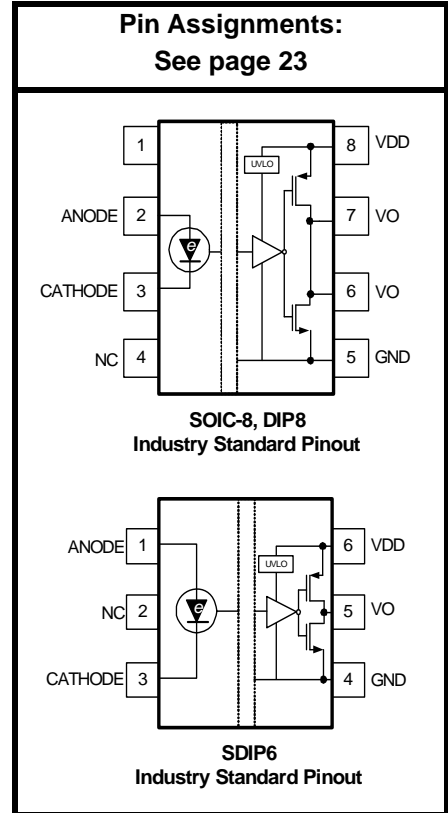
Pin Assignments:
See page 23

1
ANODE 2
CATHODE 3
NC 4
UVLO
e
8 VDD
7 VO
6 VO
5 GND

SOIC-8, DIP8
Industry Standard Pinout

ANODE 1
NC 2
CATHODE 3
UVLO
e
6 VDD
5 VO
4 GND

SDIP6
Industry Standard Pinout